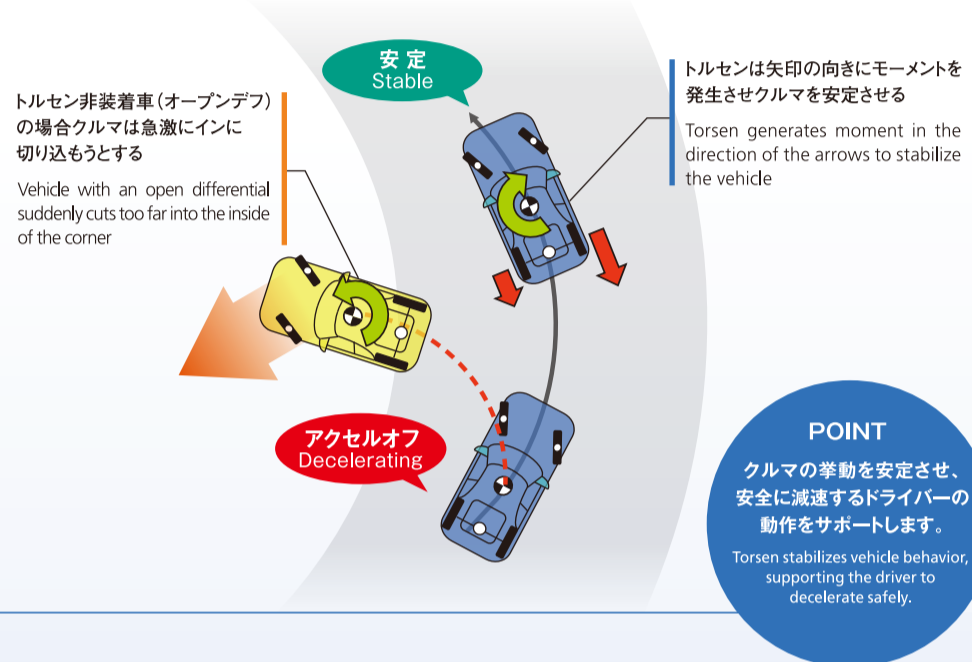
トルセン非装着車（オープンデフ）の場合クルマは急激にインに切り込もうとする

Vehicle with an open differential suddenly cuts too far into the inside of the corner

安定
Stable

トルセンは矢印の向きにモーメントを発生させクルマを安定させる

Torsen generates moment in the direction of the arrows to stabilize the vehicle

アクセルオフ
Decelerating

POINT

クルマの挙動を安定させ、安全に減速するドライバーの動作をサポートします。

Torsen stabilizes vehicle behavior, supporting the driver to decelerate safely.